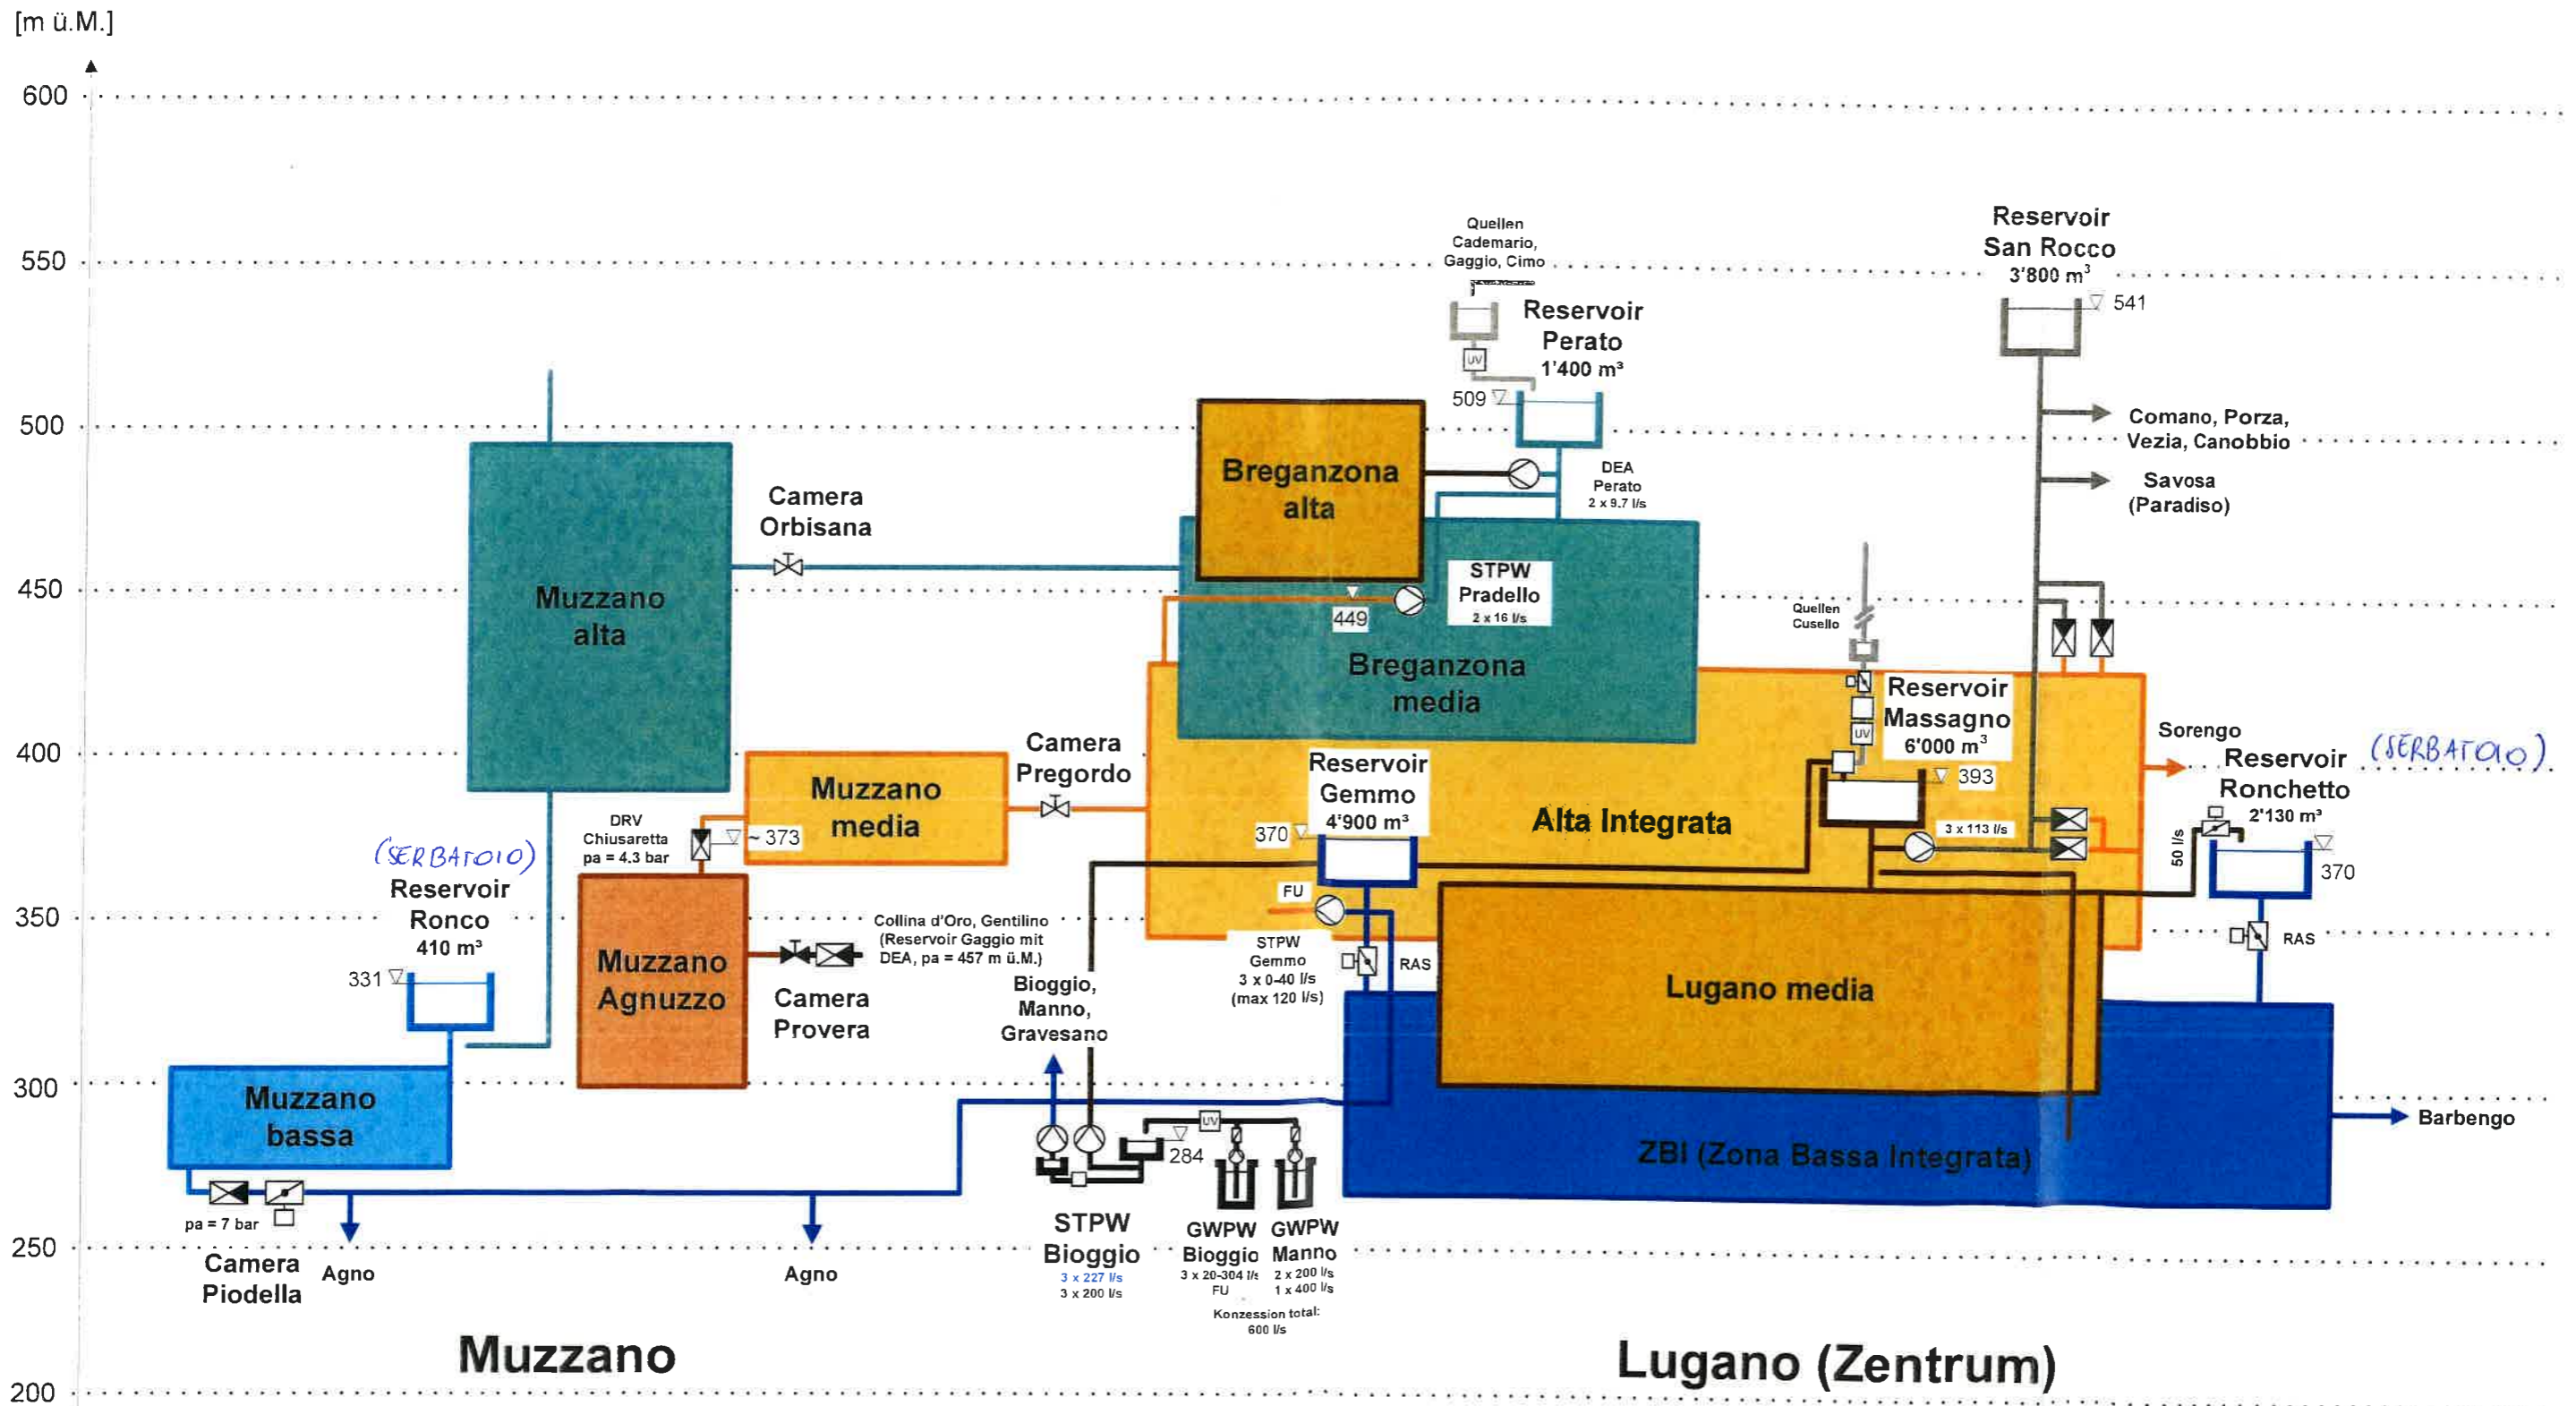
[m ü.M.]

600

550

500

450

400

350

300

250

200

Quellen Cademario, Gaggio, Cimo

Reservoir Perato 1'400 m³

509

Reservoir San Rocco 3'800 m³

541

Comano, Porza, Vezia, Canobbio

Savosa (Paradiso)

Bregranzona alta

DEA Perato 2 x 9.7 l/s

Camera Orbisana

Muzzano alta

STPW Pradello 2 x 16 l/s

449

Bregranzona media

Quellen Cusello

Reservoir Massagno 6'000 m³

393

Sorengo

Reservoir Ronchetto 2'130 m³

(SERBATOIO)

370

50 l/s

Camera Pregordo

Muzzano media

DRV Chiusaretta pa = 4.3 bar

~ 373

Reservoir Gemmo 4'900 m³

370

Alta Integrata

3 x 113 l/s

(SERBATOIO)

Reservoir Ronco 410 m³

331

FU

Muzzano Agnuzzo

Collina d'Oro, Gentilino (Reservoir Gaggio mit DEA, pa = 457 m ü.M.)

Camera Provera

STPW Gemmo 3 x 0-40 l/s (max 120 l/s)

RAS

Lugano media

RAS

Bioggio, Manno, Gravesano

Muzzano bassa

284

ZBI (Zona Bassa Integrata)

Barbengo

pa = 7 bar

Camera Piodella

Agno

Agno

STPW Bioggio 3 x 227 l/s 3 x 200 l/s

GWPW Bioggio 3 x 20-304 l/s FU

GWPW Manno 2 x 200 l/s 1 x 400 l/s

Konzession total: 600 l/s

Muzzano

Lugano (Zentrum)